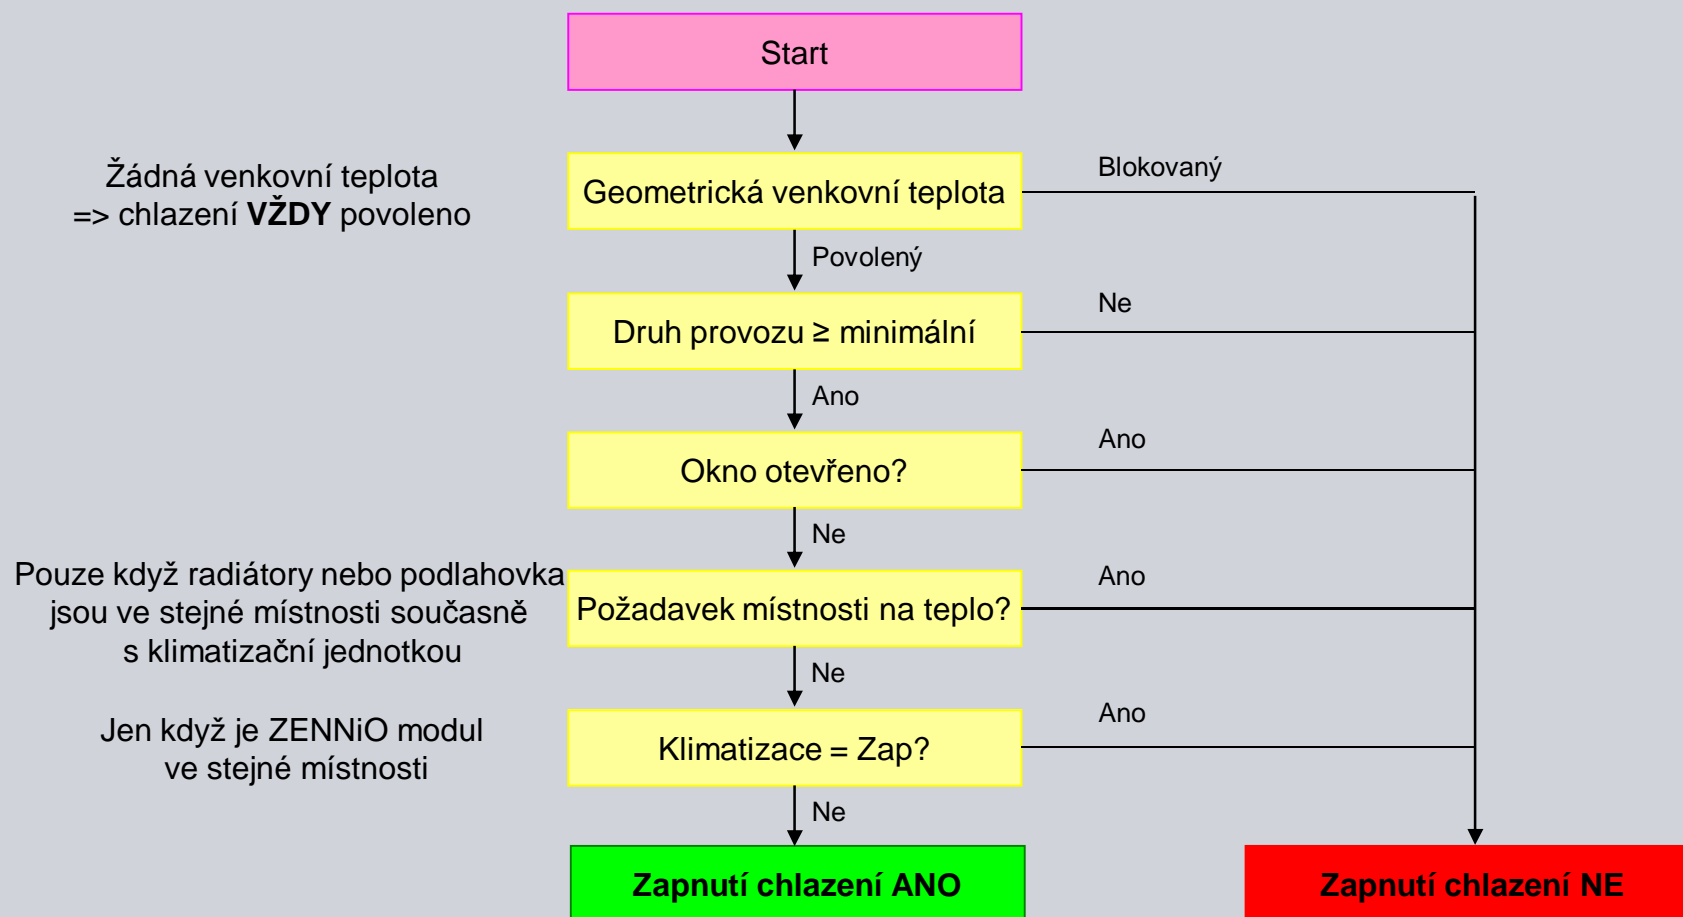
Start

Žádná venkovní teplota
=> chlazení **VŽDY** povoleno

Geometrická venkovní teplota

Blokovaný

Povolený

Druh provozu ≥ minimální

Ne

Ano

Okno otevřeno?

Ano

Ne

Pouze když radiátory nebo podlahovka jsou ve stejné místnosti současně s klimatizační jednotkou

Požadavek místnosti na teplo?

Ano

Ne

Jen když je ZENNiO modul ve stejné místnosti

Klimatizace = Zap?

Ano

Ne

Zapnutí chlazení ANO

Zapnutí chlazení NE